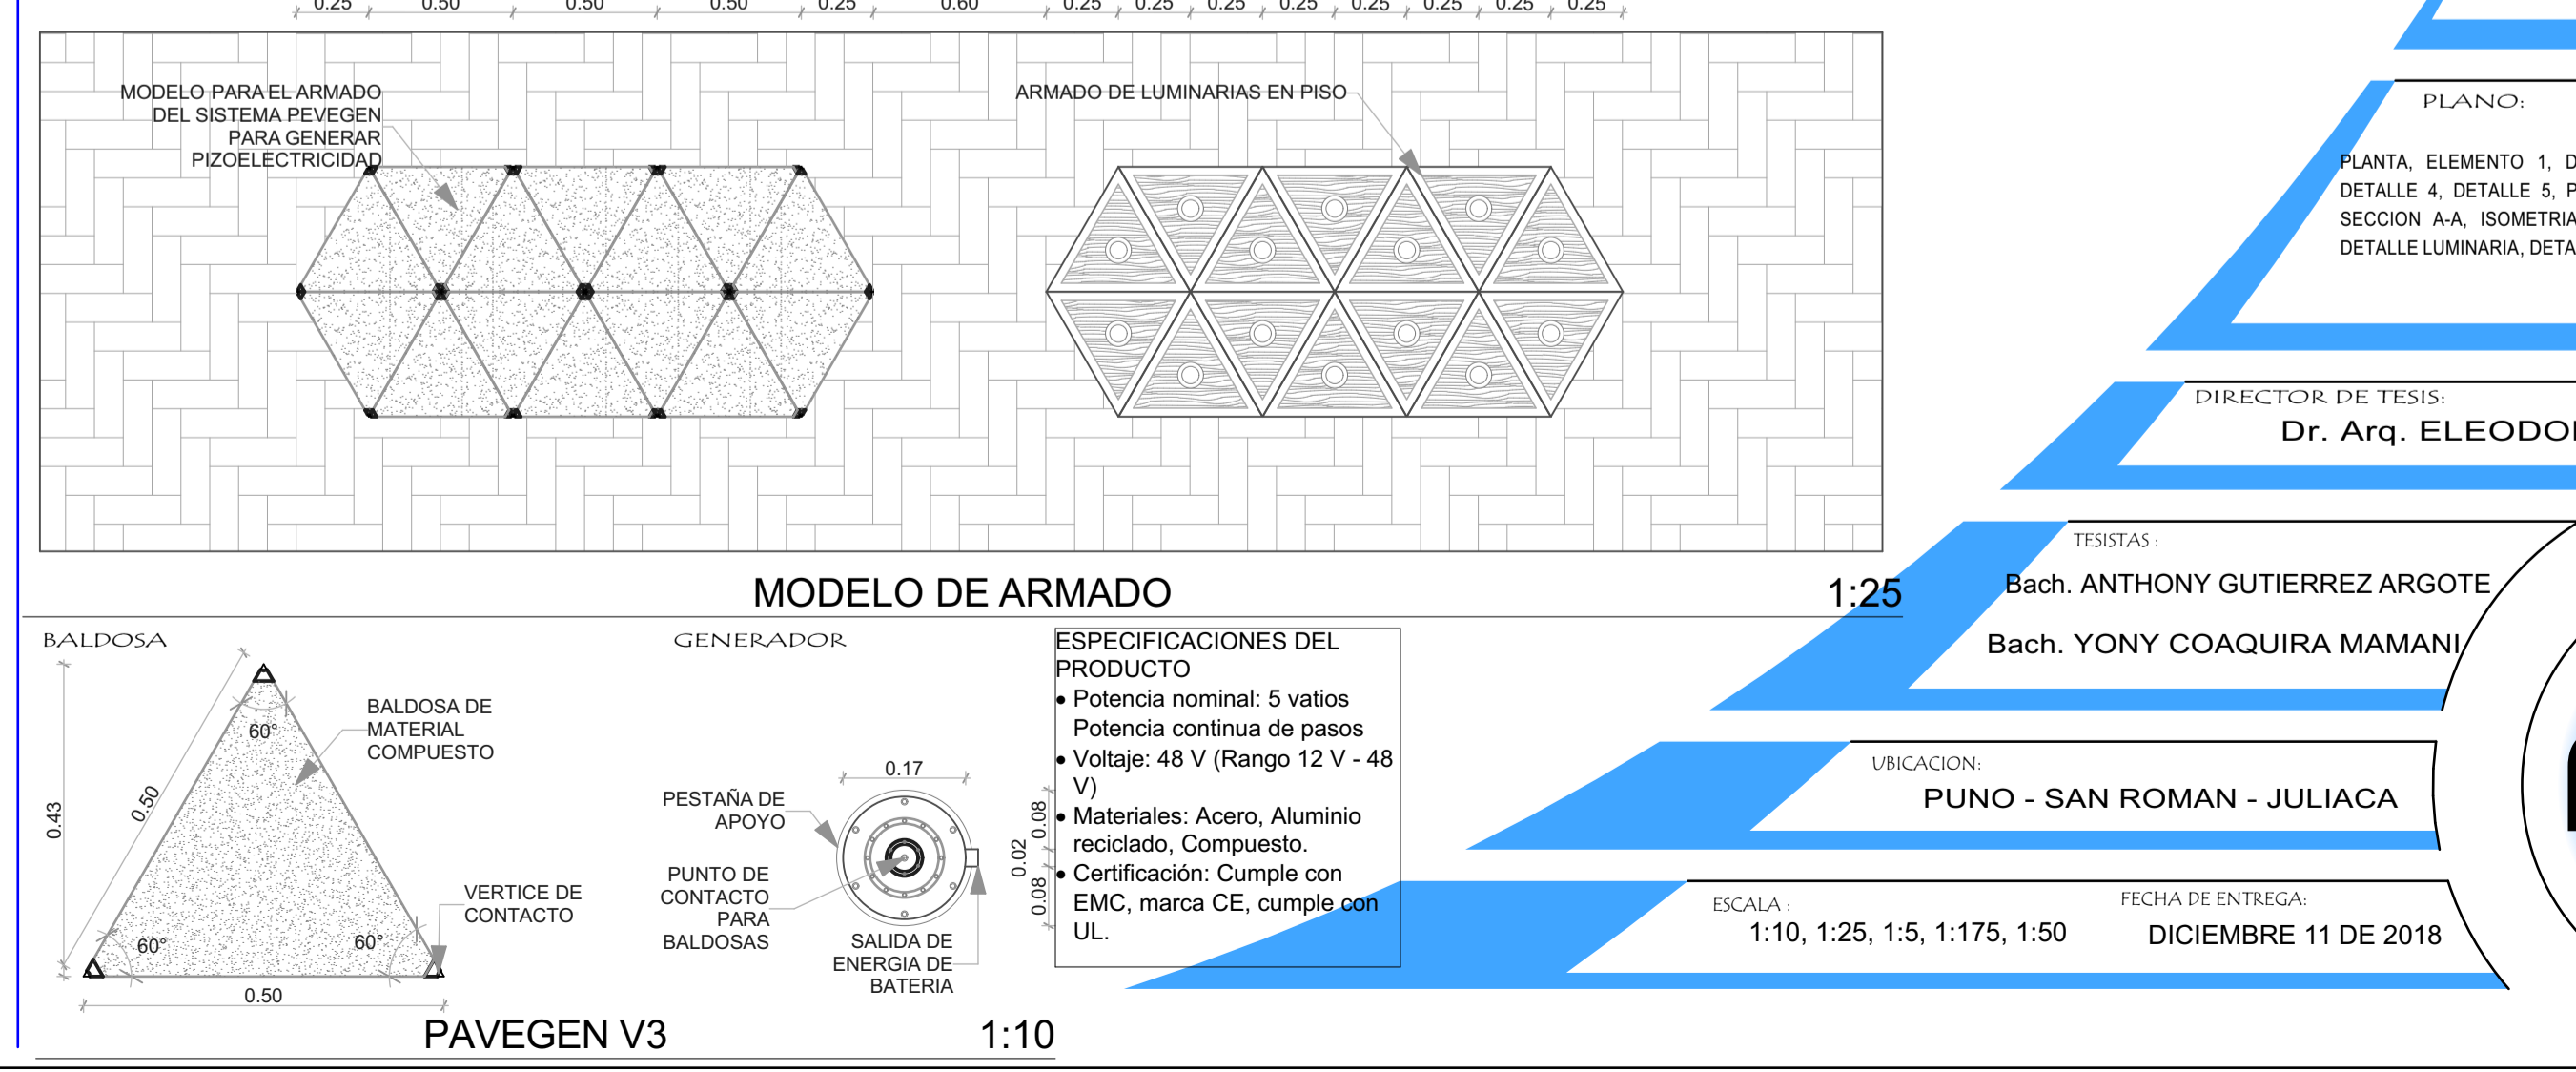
0.25 0.50 0.50 0.50 0.25 0.60 0.25 0.25 0.25 0.25 0.25 0.25 0.25 0.25

MODELO PARA EL ARMADO DEL SISTEMA PEVEGEN PARA GENERAR PIZOELECTRICIDAD

ARMADO DE LUMINARIAS EN PISO

MODELO DE ARMADO

1:25

BALDOSA

0.43

0.50

60°

BALDOSA DE MATERIAL COMPUESTO

VERTICE DE CONTACTO

60°

60°

0.50

PAVEGEN V3

GENERADOR

0.17

PESTAÑA DE APOYO

PUNTO DE CONTACTO PARA BALDOSAS

SALIDA DE ENERGIA DE BATERIA

0.08

0.02

0.08

1:10

ESPECIFICACIONES DEL PRODUCTO
• Potencia nominal: 5 vatios Potencia continua de pasos
• Voltaje: 48 V (Rango 12 V - 48 V)
• Materiales: Acero, Aluminio reciclado, Compuesto.
• Certificación: Cumple con EMC, marca CE, cumple con UL.

PLANO:

PLANTA, ELEMENTO 1, D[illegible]
DETALLE 4, DETALLE 5, P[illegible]
SECCION A-A, ISOMETRIA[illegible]
DETALLE LUMINARIA, DETA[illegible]

DIRECTOR DE TESIS:
Dr. Arq. ELEODO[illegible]

TESISTAS :
Bach. ANTHONY GUTIERREZ ARGOTE
Bach. YONY COAQUIRA MAMANI

UBICACION:
PUNO - SAN ROMAN - JULIACA

ESCALA :
1:10, 1:25, 1:5, 1:175, 1:50

FECHA DE ENTREGA:
DICIEMBRE 11 DE 2018